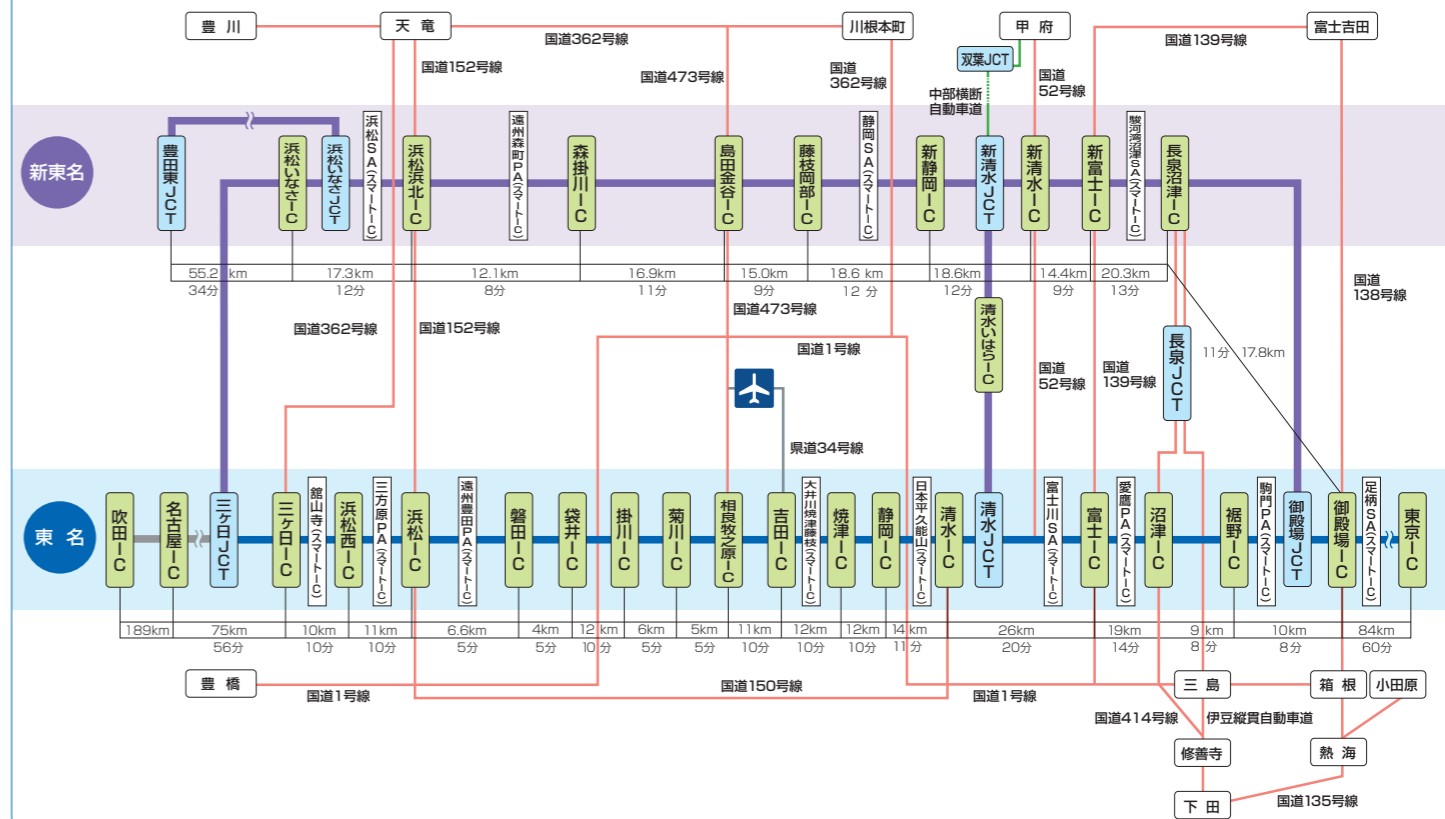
豊川
天竜
川根本町
甲府
富士吉田
国道362号線
国道139号線
国道152号線
国道473号線
国道362号線
双葉JCT
国道52号線
中部横断自動車道

新東名
豊田東JCT
浜松いなさIC
浜松いなさJCT
浜松SA(スマートIC)
浜松浜北IC
遠州森町PA(スマートIC)
森掛川IC
島田金谷IC
藤枝岡部IC
静岡SA(スマートIC)
新静岡IC
新清水JCT
新清水IC
新富士IC
駿河湾沼津SA(スマートIC)
長泉沼津IC

| 55.2km | 17.3km | 12.1km | 16.9km | 15.0km | 18.6 km | 18.6km | 14.4km | 20.3km |
|---|---|---|---|---|---|---|---|---|
| 34分 | 12分 | 8分 | 11分 | 9分 | 12分 | 12分 | 9分 | 13分 |

国道138号線
国道362号線
国道152号線
国道473号線
国道1号線
清水いはらIC
国道52号線
国道139号線
長泉JCT
11分 17.8km
県道34号線

東名
吹田IC
名古屋IC
三ケ日JCT
三ケ日IC
舘山寺(スマートIC)
浜松西IC
三方原PA(スマートIC)
浜松IC
遠州豊田PA(スマートIC)
磐田IC
袋井IC
掛川IC
菊川IC
相良牧之原IC
吉田IC
大井川焼津藤枝(スマートIC)
焼津IC
静岡IC
日本平久能山(スマートIC)
清水IC
清水JCT
富士川SA(スマートIC)
富士IC
愛鷹PA(スマートIC)
沼津IC
裾野IC
駒門PA(スマートIC)
御殿場JCT
御殿場IC
足柄SA(スマートIC)
東京IC

| 189km | 75km | 10km | 11km | 6.6km | 4km | 12km | 6km | 5km | 11km | 12km | 12km | 14km | 26km | 19km | 9km | 10km | 84km |
|---|---|---|---|---|---|---|---|---|---|---|---|---|---|---|---|---|---|
| | 56分 | 10分 | 10分 | 5分 | 5分 | 10分 | 5分 | 5分 | 10分 | 10分 | 10分 | 11分 | 20分 | 14分 | 8分 | 8分 | 60分 |

豊橋
国道1号線
国道150号線
国道1号線
三島
箱根
小田原
国道414号線
伊豆縦貫自動車道
修善寺
熱海
下田
国道135号線